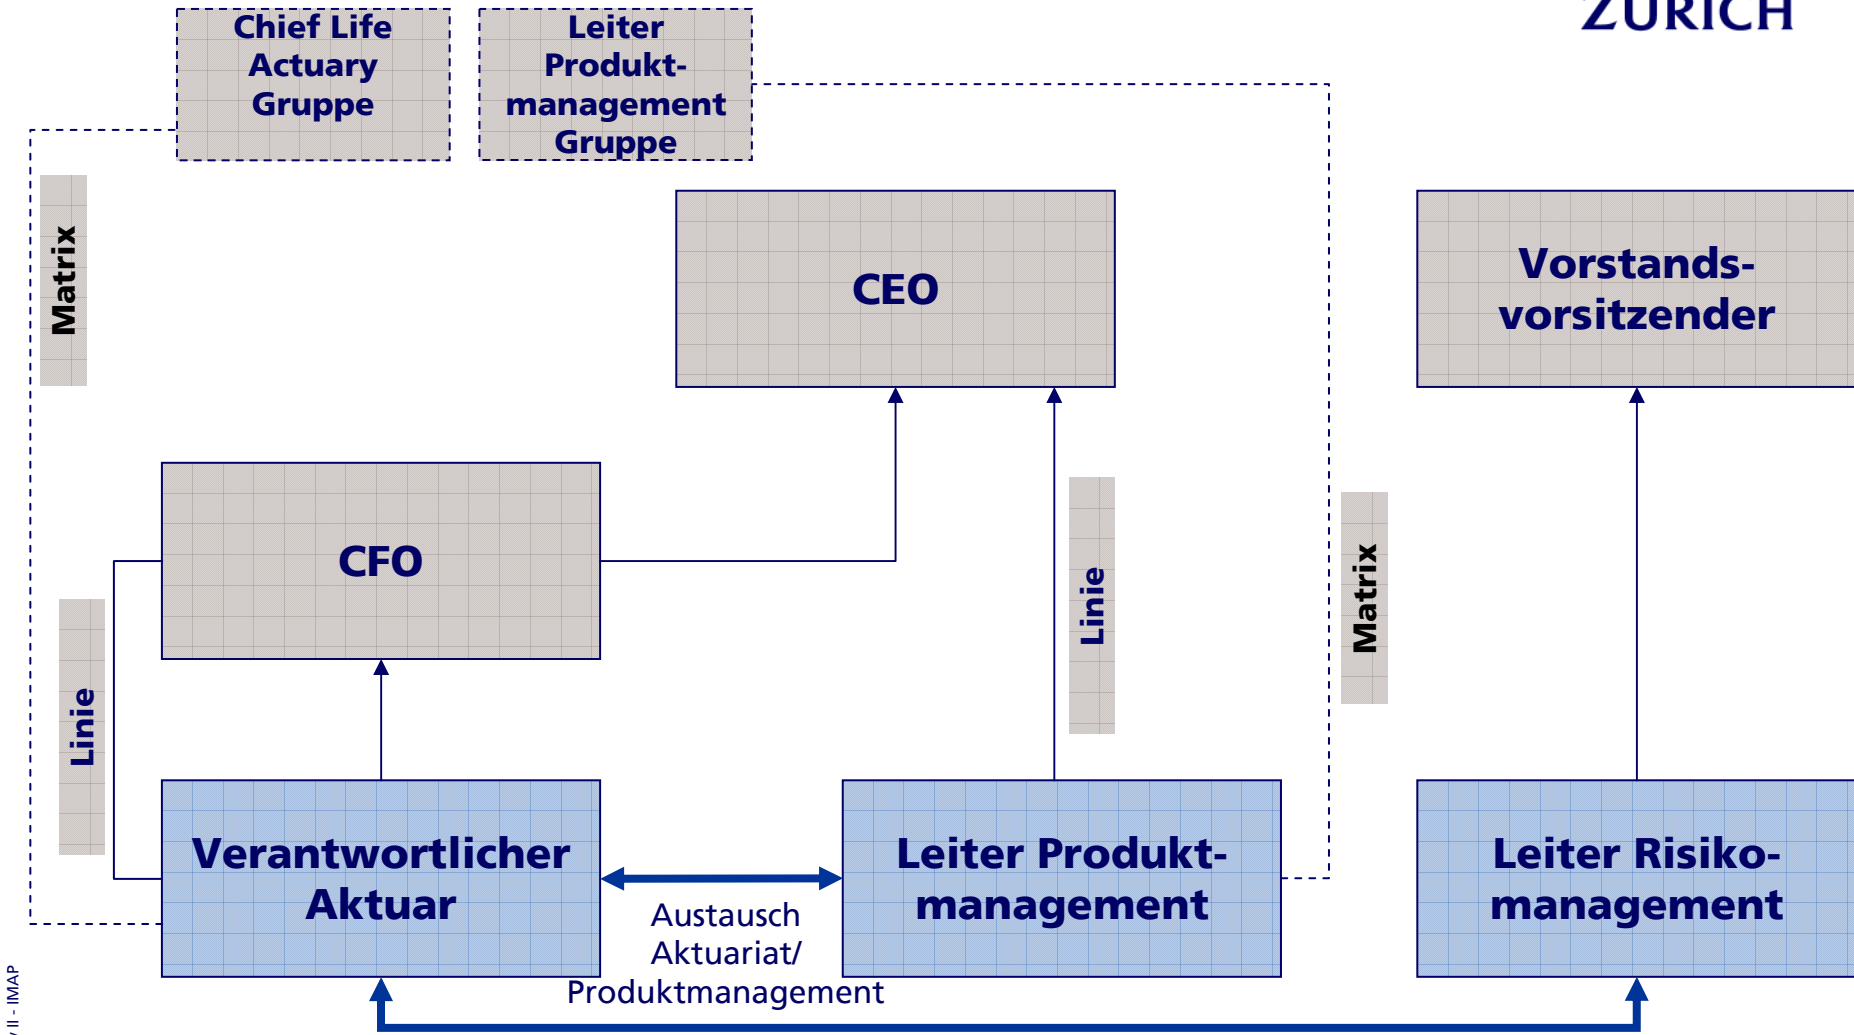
ZURICH

Chief Life Actuary Gruppe

Leiter Produktmanagement Gruppe

Matrix

CEO

Vorstandsvorsitzender

CFO

Linie

Matrix

Linie

Verantwortlicher Aktuar

Leiter Produktmanagement

Leiter Risikomanagement

Austausch Aktuariat/ Produktmanagement

/II - IMAP